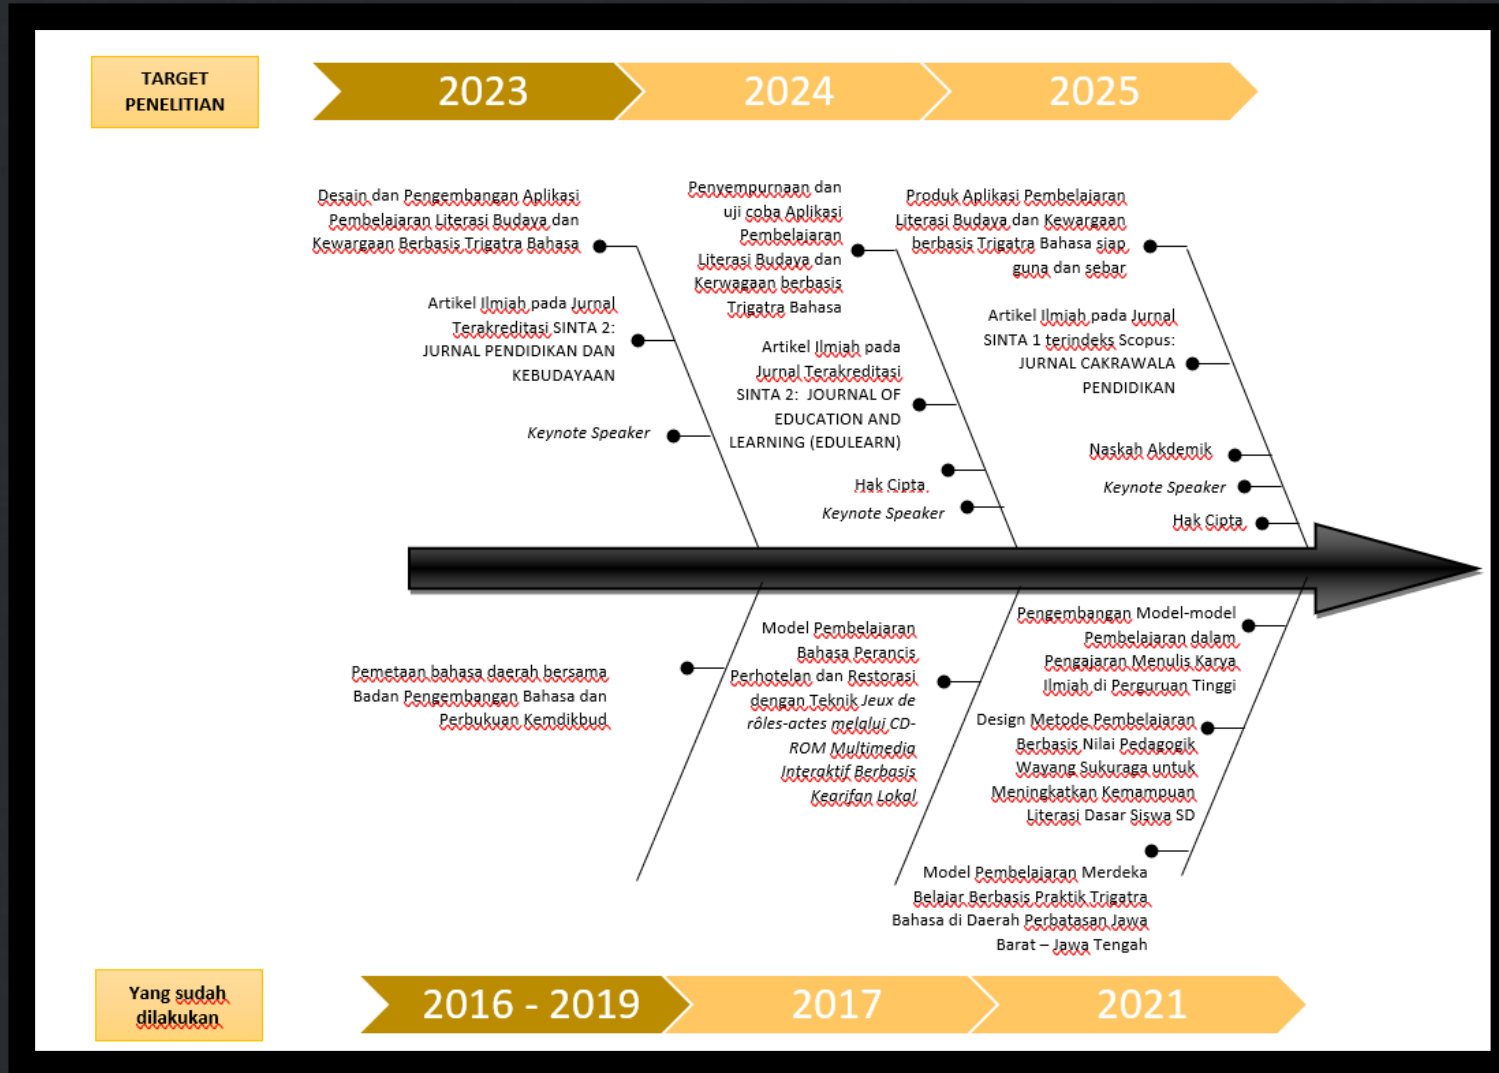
TARGET PENELITIAN

2023

2024

2025

Desain dan Pengembangan Aplikasi Pembelajaran Literasi Budaya dan Kewargaan Berbasis Trigatra Bahasa

Artikel Ilmiah pada Jurnal Terakreditasi SINTA 2: JURNAL PENDIDIKAN DAN KEBUDAYAAN

*Keynote Speaker*

Penyempurnaan dan uji coba Aplikasi Pembelajaran Literasi Budaya dan Kerwagaan berbasis Trigatra Bahasa

Artikel Ilmiah pada Jurnal Terakreditasi SINTA 2: JOURNAL OF EDUCATION AND LEARNING (EDULEARN)

Hak Cipta

*Keynote Speaker*

Produk Aplikasi Pembelajaran Literasi Budaya dan Kewargaan berbasis Trigatra Bahasa siap guna dan sebar

Artikel Ilmiah pada Jurnal SINTA 1 terindeks Scopus: JURNAL CAKRAWALA PENDIDIKAN

Naskah Akdemik

*Keynote Speaker*

Hak Cipta

Pemetaan bahasa daerah bersama Badan Pengembangan Bahasa dan Perbukuan Kemdikbud

Model Pembelajaran Bahasa Perancis Perhotelan dan Restorasi dengan Teknik *Jeux de rôles-actes melalui CD-ROM Multimedia Interaktif Berbasis Kearifan Lokal*

Pengembangan Model-model Pembelajaran dalam Pengajaran Menulis Karya Ilmiah di Perguruan Tinggi

Design Metode Pembelajaran Berbasis Nilai Pedagogik Wayang Sukuraga untuk Meningkatkan Kemampuan Literasi Dasar Siswa SD

Model Pembelajaran Merdeka Belajar Berbasis Praktik Trigatra Bahasa di Daerah Perbatasan Jawa Barat – Jawa Tengah

Yang sudah dilakukan

2016 - 2019

2017

2021